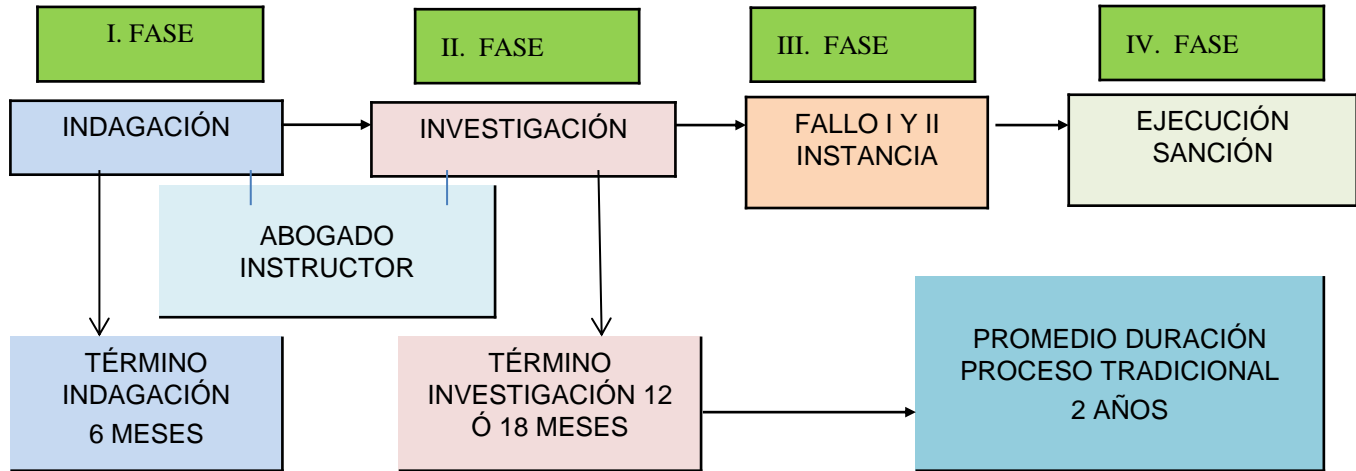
I. FASE

II. FASE

III. FASE

IV. FASE

INDAGACIÓN

INVESTIGACIÓN

FALLO I Y II INSTANCIA

EJECUCIÓN SANCIÓN

ABOGADO INSTRUCTOR

TÉRMINO INDAGACIÓN 6 MESES

TÉRMINO INVESTIGACIÓN 12 Ó 18 MESES

PROMEDIO DURACIÓN PROCESO TRADICIONAL 2 AÑOS